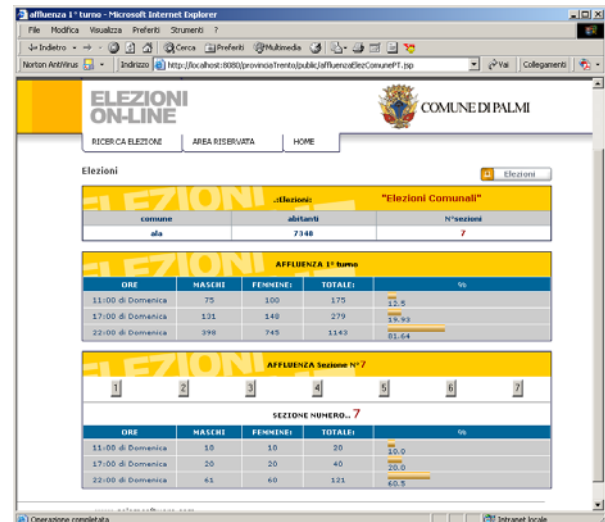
affluenza 1° turno - Microsoft Internet Explorer

File Modifica Visualizza Preferiti Strumenti ?

Indietro Cerca Preferiti Multimedia

Norton AntiVirus Indirizzo http://localhost:8080/provinciaTrento/public/affluenzaElezComunePT.jsp Vai Collegamenti

ELEZIONI ON-LINE

COMUNE DI PALMI

RICERCA ELEZIONI AREA RISERVATA HOME

Elezioni

Elezioni

ELEZIONI .:Elezioni: "Elezioni Comunali"

| comune | abitanti | N°sezioni |
|---|---|---|
| ala | 7348 | 7 |

ELEZIONI AFFLUENZA 1° turno

| ORE | MASCHI | FEMMINE: | TOTALE: | % |
|---|---|---|---|---|
| 11:00 di Domenica | 75 | 100 | 175 | 12.5 |
| 17:00 di Domenica | 131 | 148 | 279 | 19.93 |
| 22:00 di Domenica | 398 | 745 | 1143 | 81.64 |

ELEZIONI AFFLUENZA Sezione N°7

1 2 3 4 5 6 7

SEZIONE NUMERO.. 7

| ORE | MASCHI | FEMMINE: | TOTALE: | % |
|---|---|---|---|---|
| 11:00 di Domenica | 10 | 10 | 20 | 10.0 |
| 17:00 di Domenica | 20 | 20 | 40 | 20.0 |
| 22:00 di Domenica | 61 | 60 | 121 | 60.5 |

Operazione completata Intranet locale